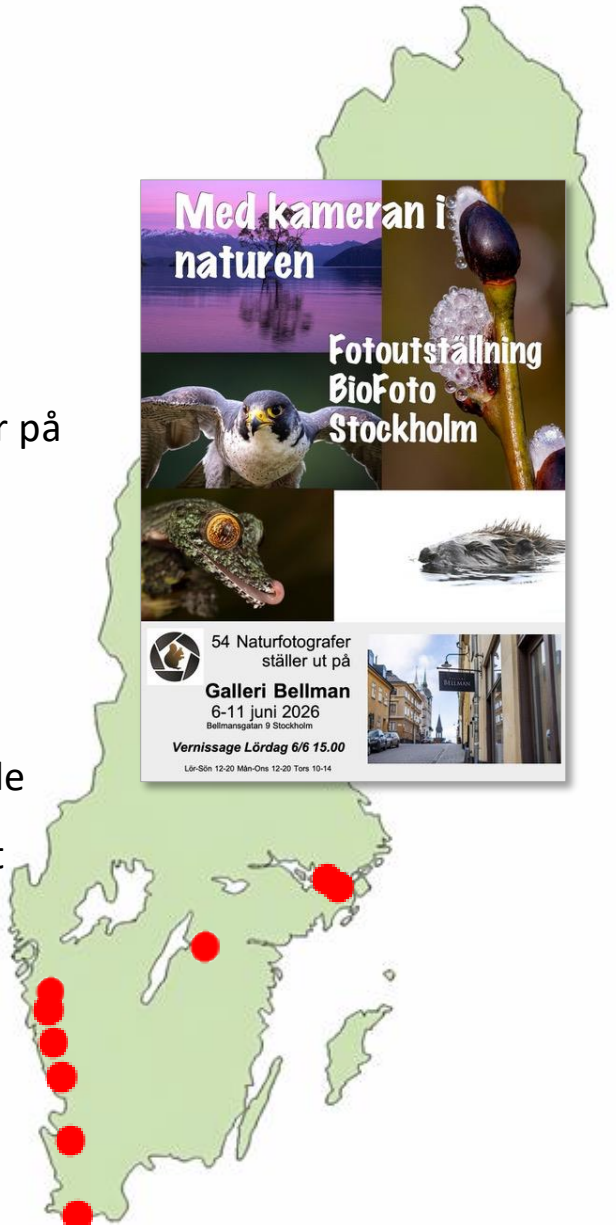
r på

le

t

Med kameran i naturen

Fotoutställning BioFoto Stockholm

54 Naturfotografer ställer ut på

Galleri Bellman
6-11 juni 2026
Bellmansgatan 9 Stockholm

Vernissage Lördag 6/6 15.00

Lör-Sön 12-20 Mån-Ons 12-20 Tors 10-14

BELLMAN